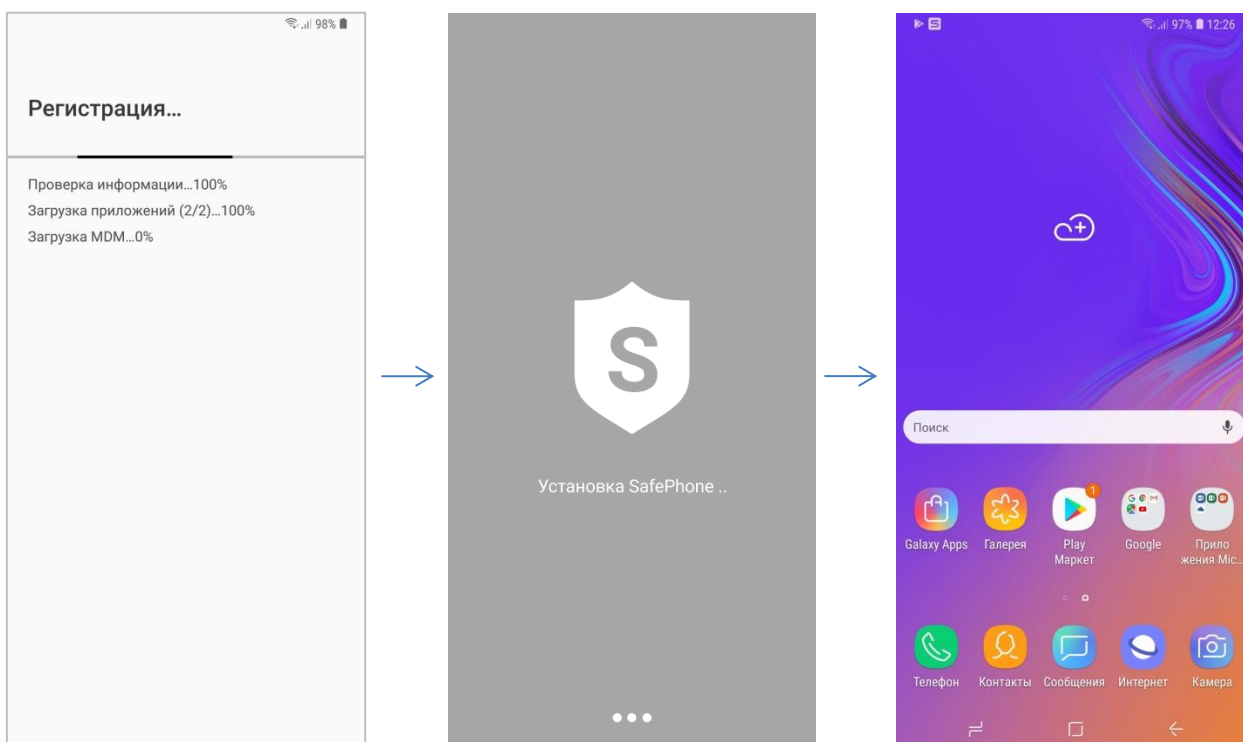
98%

Регистрация...

Проверка информации...100%
Загрузка приложений (2/2)...100%
Загрузка MDM...0%

S

Установка SafePhone ..

97% 12:26

Поиск

Galaxy Apps
Галерея
1
Play Маркет
Google
Приложения Mic...

Телефон
Контакты
Сообщения
Интернет
Камера